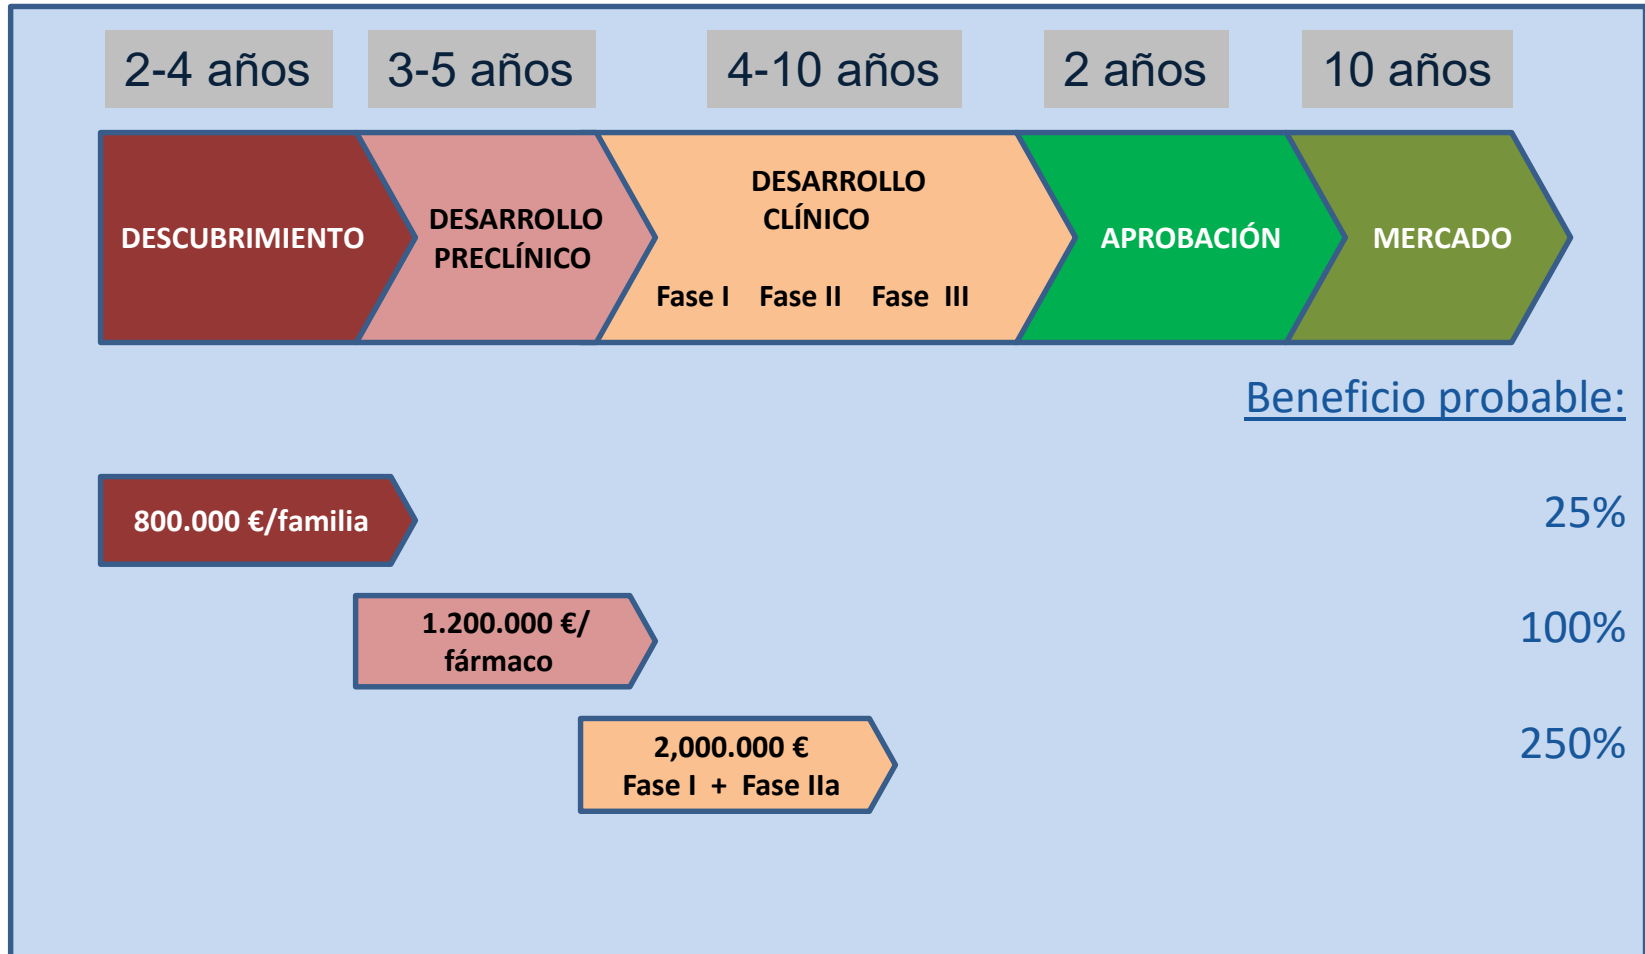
2-4 años
3-5 años
4-10 años
2 años
10 años

DESCUBRIMIENTO
DESARROLLO PRECLÍNICO
DESARROLLO CLÍNICO
Fase I Fase II Fase III
APROBACIÓN
MERCADO

Beneficio probable:

800.000 €/familia
25%

1.200.000 €/ fármaco
100%

2,000.000 €
Fase I + Fase IIa
250%